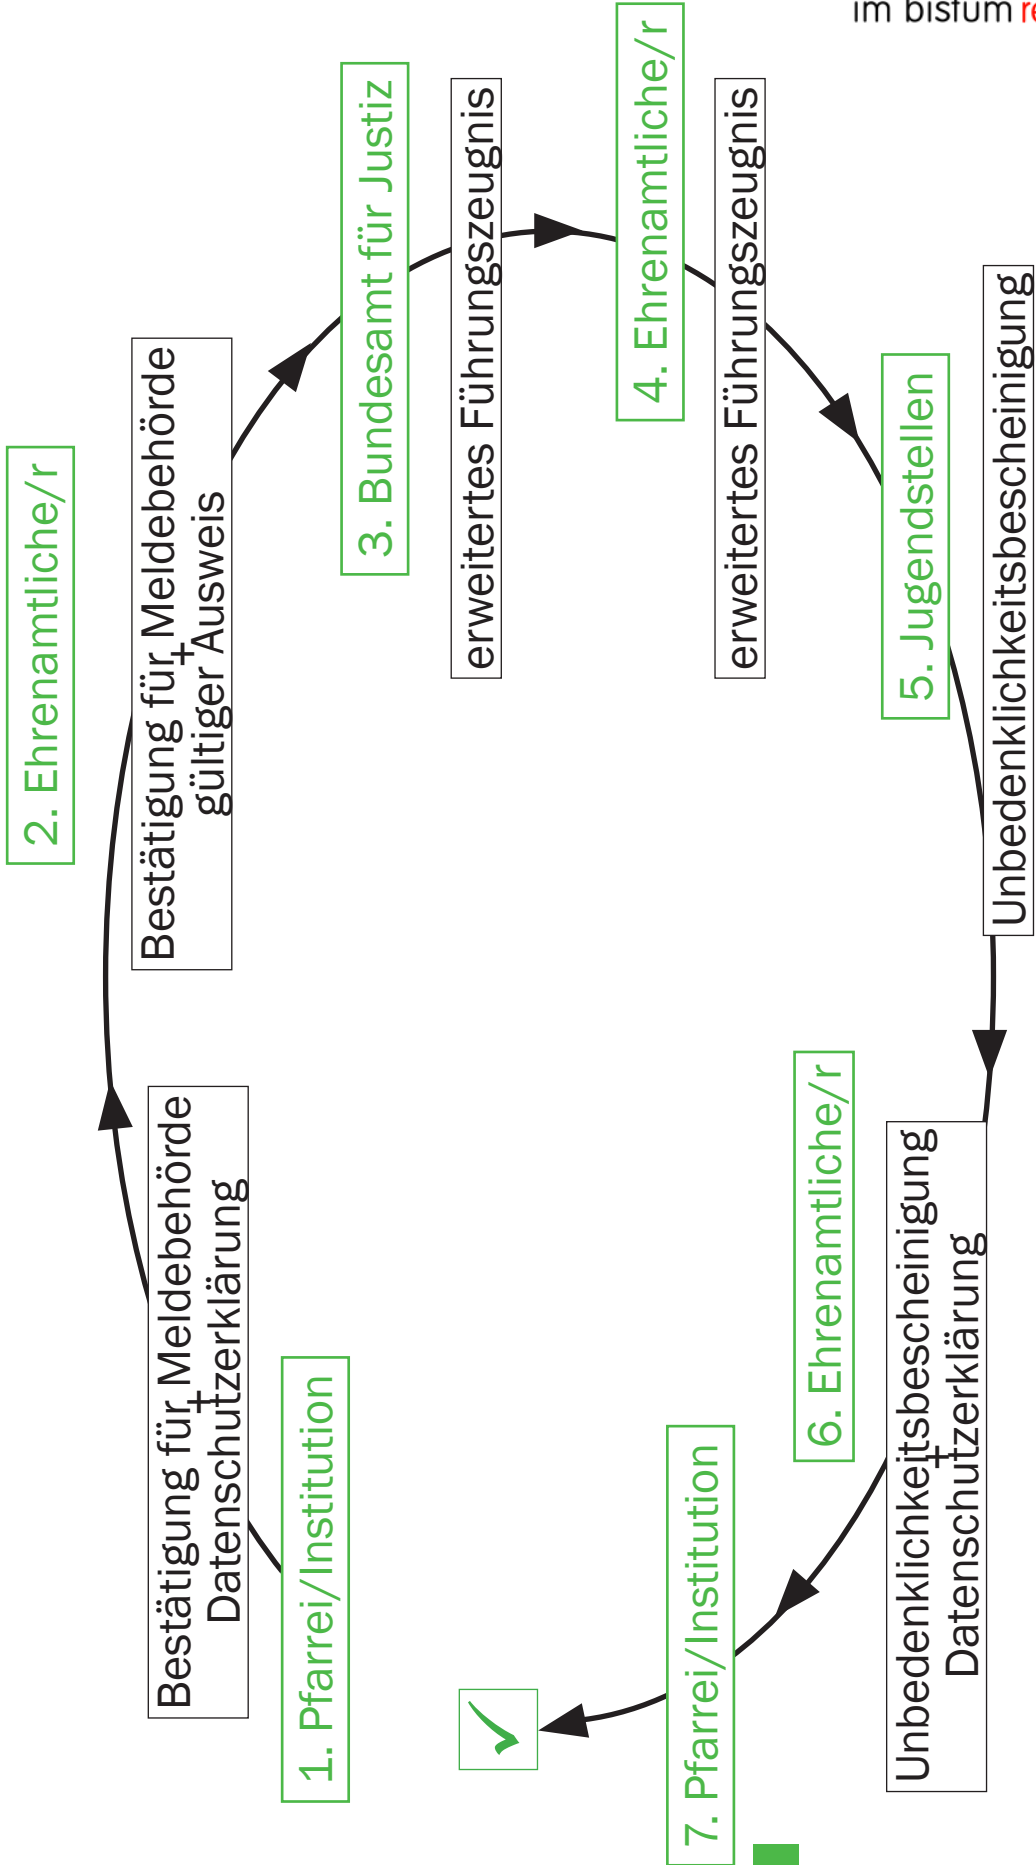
im bistum r

1. Pfarrei/Institution

Bestätigung für Meldebehörde
+
Datenschutzerklärung

2. Ehrenamtliche/r

Bestätigung für Meldebehörde
+
gültiger Ausweis

3. Bundesamt für Justiz

erweitertes Führungszeugnis

4. Ehrenamtliche/r

erweitertes Führungszeugnis

5. Jugendstellen

Unbedenklichkeitsbescheinigung

6. Ehrenamtliche/r

Unbedenklichkeitsbescheinigung
+
Datenschutzerklärung

7. Pfarrei/Institution